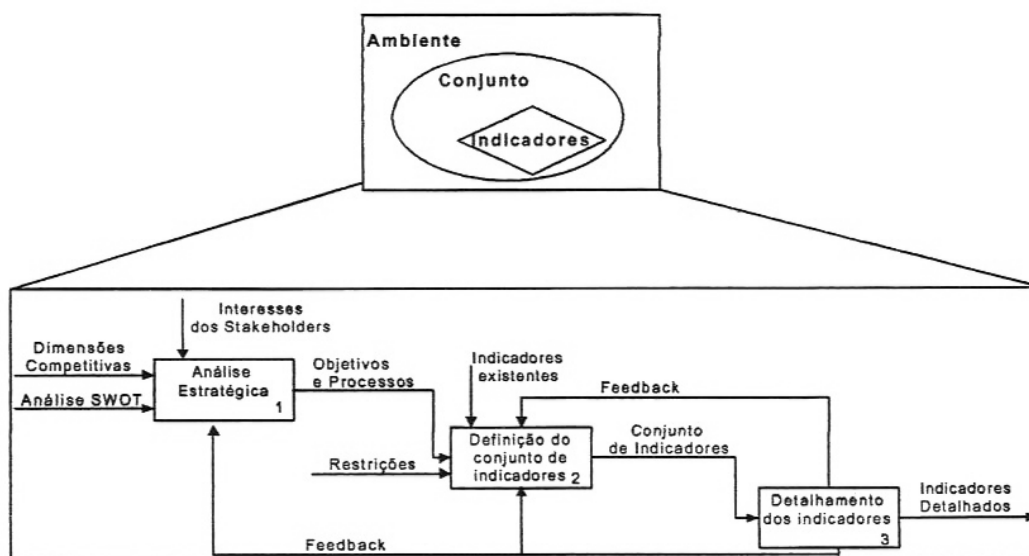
Ambiente

Conjunto

Indicadores

Interesses dos Stakeholders

Dimensões Competitivas

Análise SWOT

Análise Estratégica 1

Objetivos e Processos

Indicadores existentes

Feedback

Restrições

Definição do conjunto de indicadores 2

Conjunto de Indicadores

Detalhamento dos indicadores 3

Indicadores Detalhados

Feedback